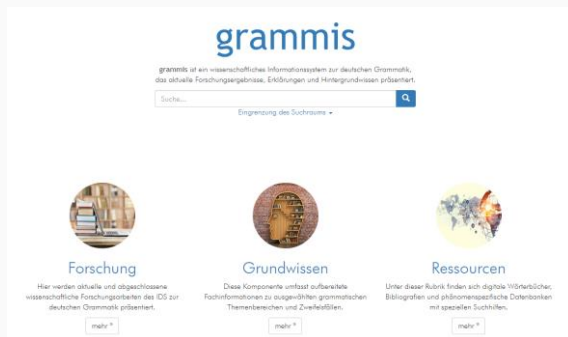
grammis

**grammis** ist ein wissenschaftliches Informationssystem zur deutschen Grammatik, das aktuelle Forschungsergebnisse, Erklärungen und Hintergrundwissen präsentiert.

Suche...

Eingrenzung des Suchraums ▾

Forschung

Hier werden aktuelle und abgeschlossene wissenschaftliche Forschungsarbeiten des IDS zur deutschen Grammatik präsentiert.

mehr »

Grundwissen

Diese Komponente umfasst aufbereitete Fachinformationen zu ausgewählten grammatischen Themenbereichen und Zweifelsfällen.

mehr »

Ressourcen

Unter dieser Rubrik finden sich digitale Wörterbücher, Bibliografien und phänomenspezifische Datenbanken mit speziellen Suchhilfen.

mehr »